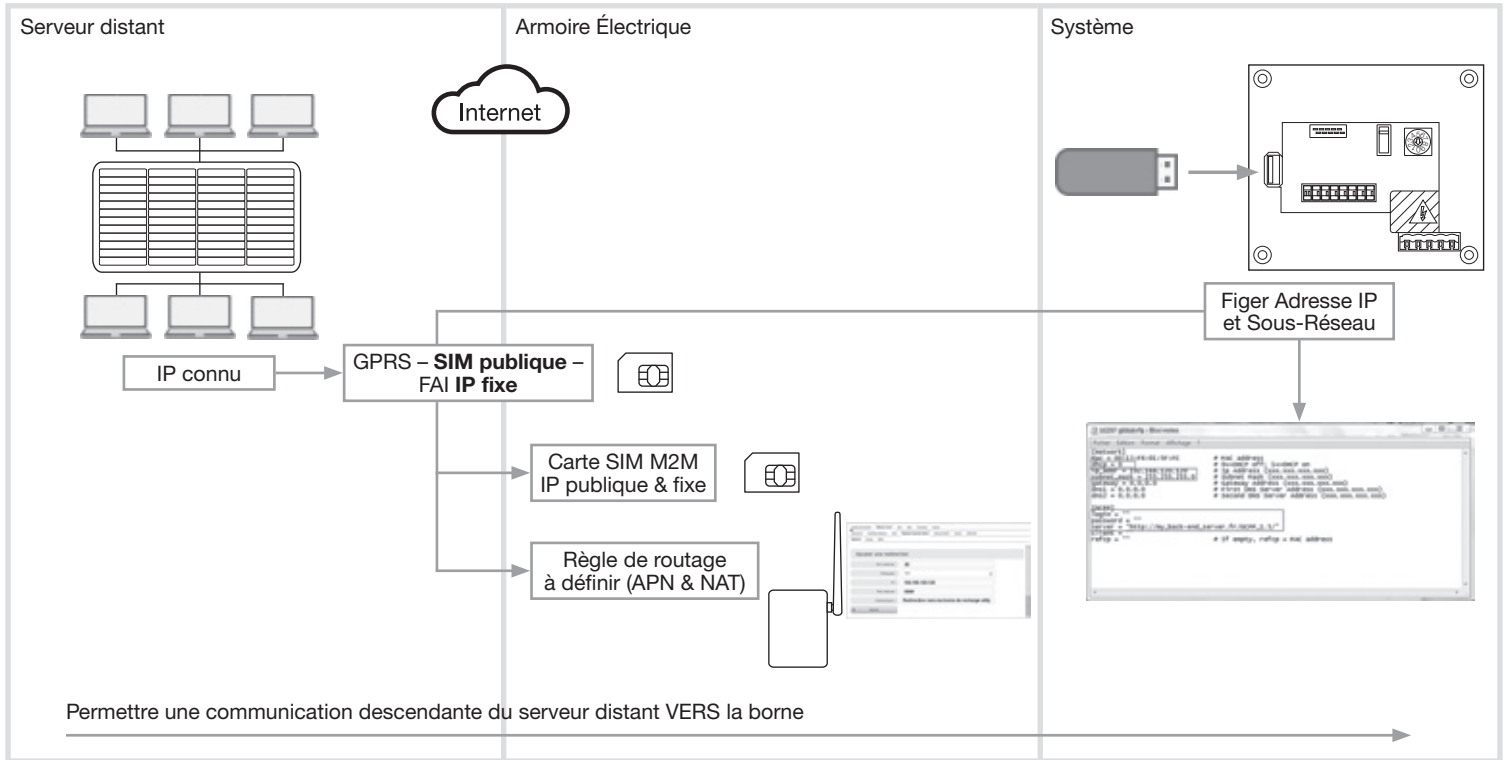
Serveur distant

Armoire Électrique

Système

Internet

Figer Adresse IP et Sous-Réseau

IP connu

GPRS – **SIM publique** – FAI **IP fixe**

Carte SIM M2M IP publique & fixe

Règle de routage à définir (APN & NAT)

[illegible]

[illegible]

Permettre une communication descendante du serveur distant VERS la borne